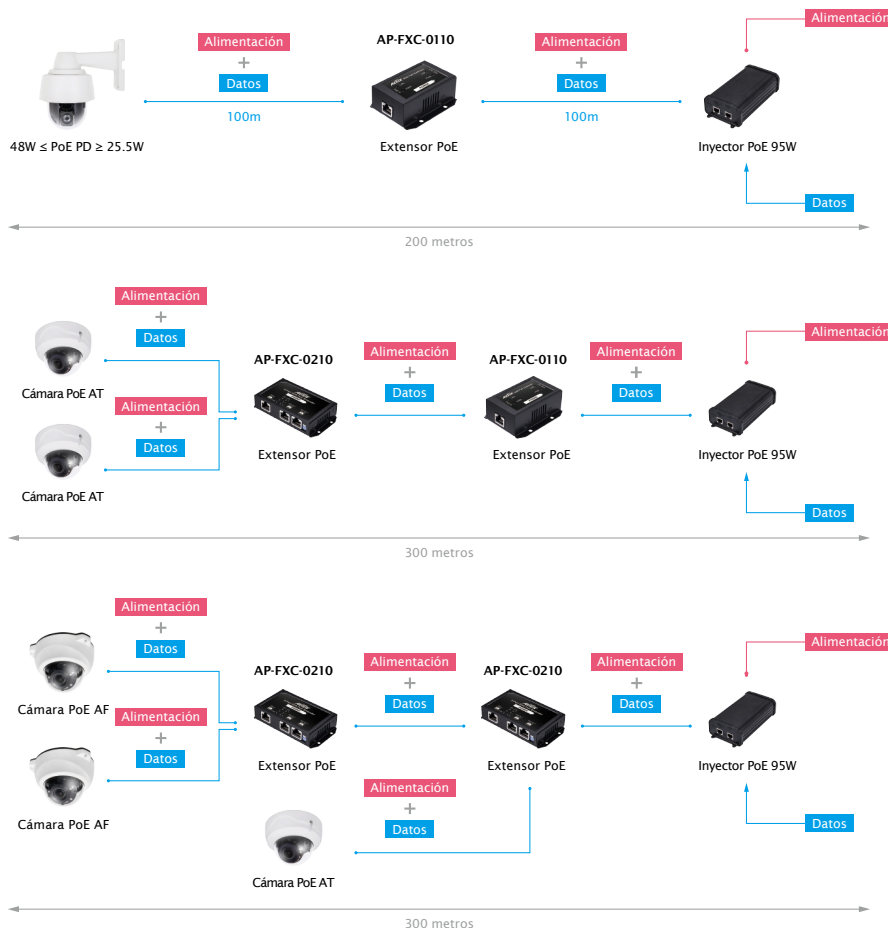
Alimentación
+
Datos
100m

AP-FXC-0110

Alimentación
+
Datos
100m

Alimentación

48W ≤ PoE PD ≥ 25.5W

Extensor PoE

Inyector PoE 95W

Datos

200 metros

Alimentación
+
Datos

Cámara PoE AT

Alimentación
+
Datos

Cámara PoE AT

AP-FXC-0210
Extensor PoE

Alimentación
+
Datos

AP-FXC-0110
Extensor PoE

Alimentación
+
Datos

Alimentación

Inyector PoE 95W

Datos

300 metros

Alimentación
+
Datos

Cámara PoE AF

Alimentación
+
Datos

Cámara PoE AF

AP-FXC-0210
Extensor PoE

Alimentación
+
Datos

AP-FXC-0210
Extensor PoE

Alimentación
+
Datos

Alimentación

Inyector PoE 95W

Alimentación
+
Datos

Cámara PoE AT

Datos

300 metros